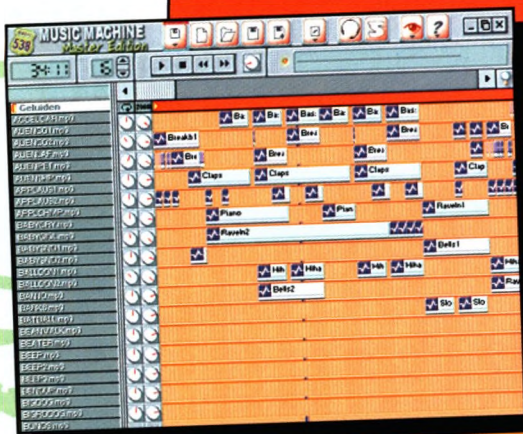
538 MUSIC MACHINE Master Edition

3:11

6

Geluiden

ACCELCAR.mp3
ALIEN01.mp3
ALIEN02.mp3
ALIENAP.mp3
ALIEN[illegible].mp3
ALIENRA.mp3
APPLAUS1.mp3
APPLAUS2.mp3
APPLOHMA.mp3
BABYCRY.mp3
BABYGIGA.mp3
BABYGIGL1.mp3
BABYGIGL2.mp3
BALLOON1.mp3
BALLOON2.mp3
BAN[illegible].mp3
BANKER.mp3
BATHBOAT.mp3
BEANWALK.mp3
BEATER.mp3
BEEP.mp3
BEEP2.mp3
BELL1.mp3
BELLALW.mp3
BIGBOO.mp3
BIGBOOOO.mp3
BONGOS.mp3

Ba Bas Bas Ba Bas
Breakb1 Bres Bres
Bre Bres Bres Bres Clap
Claps Claps Claps
Piano Pian Ravelin1
Ravelin2 Bells1
Hih Hiha Hih Hiha Hih
Bells2 Rav
Slo Slo